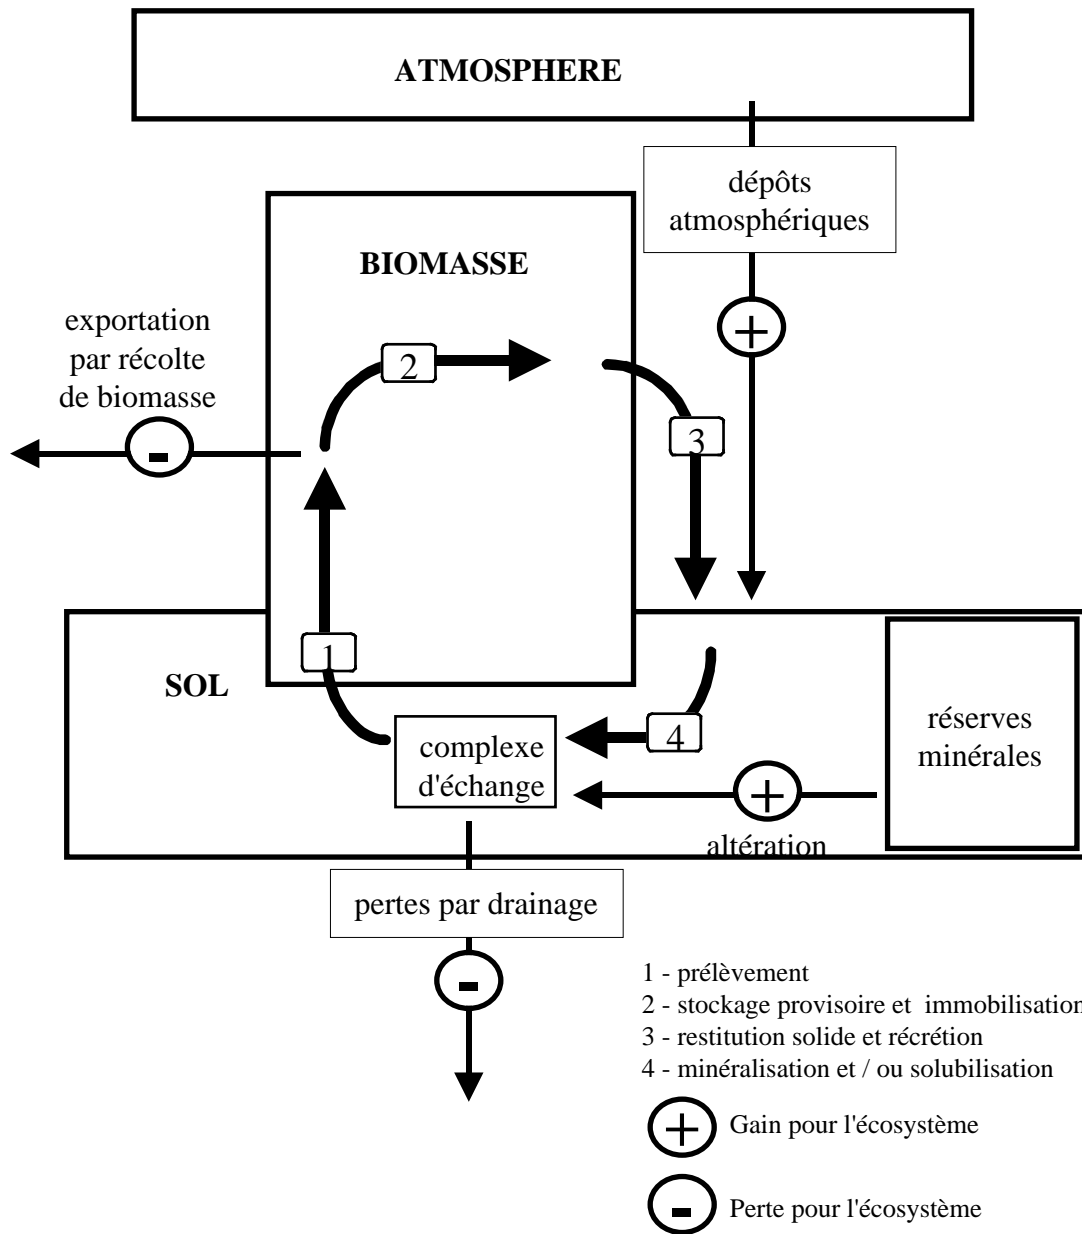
ATMOSPHERE

dépôts atmosphériques

BIOMASSE

exportation par récolte de biomasse

-

+

2

3

1

SOL

4

complexe d'échange

réserves minérales

+

altération

pertes par drainage

-

1 - prélèvement
2 - stockage provisoire et immobilisation
3 - restitution solide et récrétion
4 - minéralisation et / ou solubilisation

+ Gain pour l'écosystème

- Perte pour l'écosystème